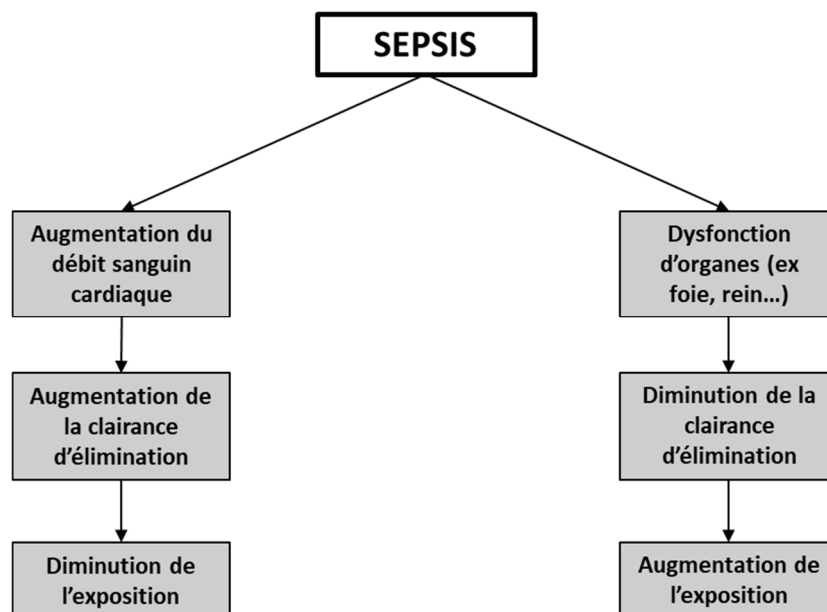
SEPSIS

Augmentation du débit sanguin cardiaque

Augmentation de la clairance d'élimination

Diminution de l'exposition

Dysfonction d'organes (ex foie, rein…)

Diminution de la clairance d'élimination

Augmentation de l'exposition